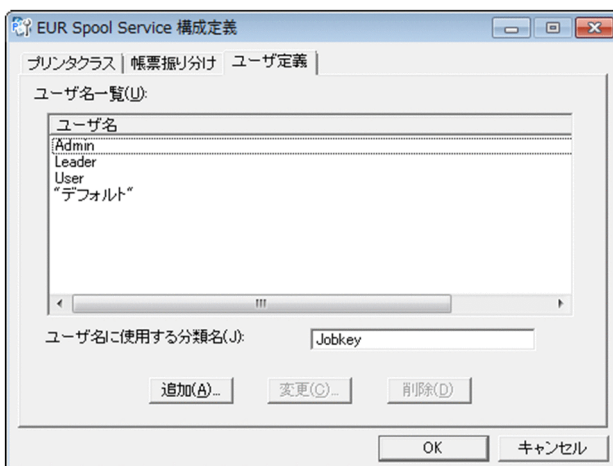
EUR Spool Service 構成定義

プリンタクラス | 帳票振り分け | ユーザ定義

ユーザ名一覧(U):

ユーザ名
Admin
Leader
User
"デフォルト"

ユーザ名に使用する分類名(J): Jobkey

追加(A)... 変更(C)... 削除(D)

OK キャンセル